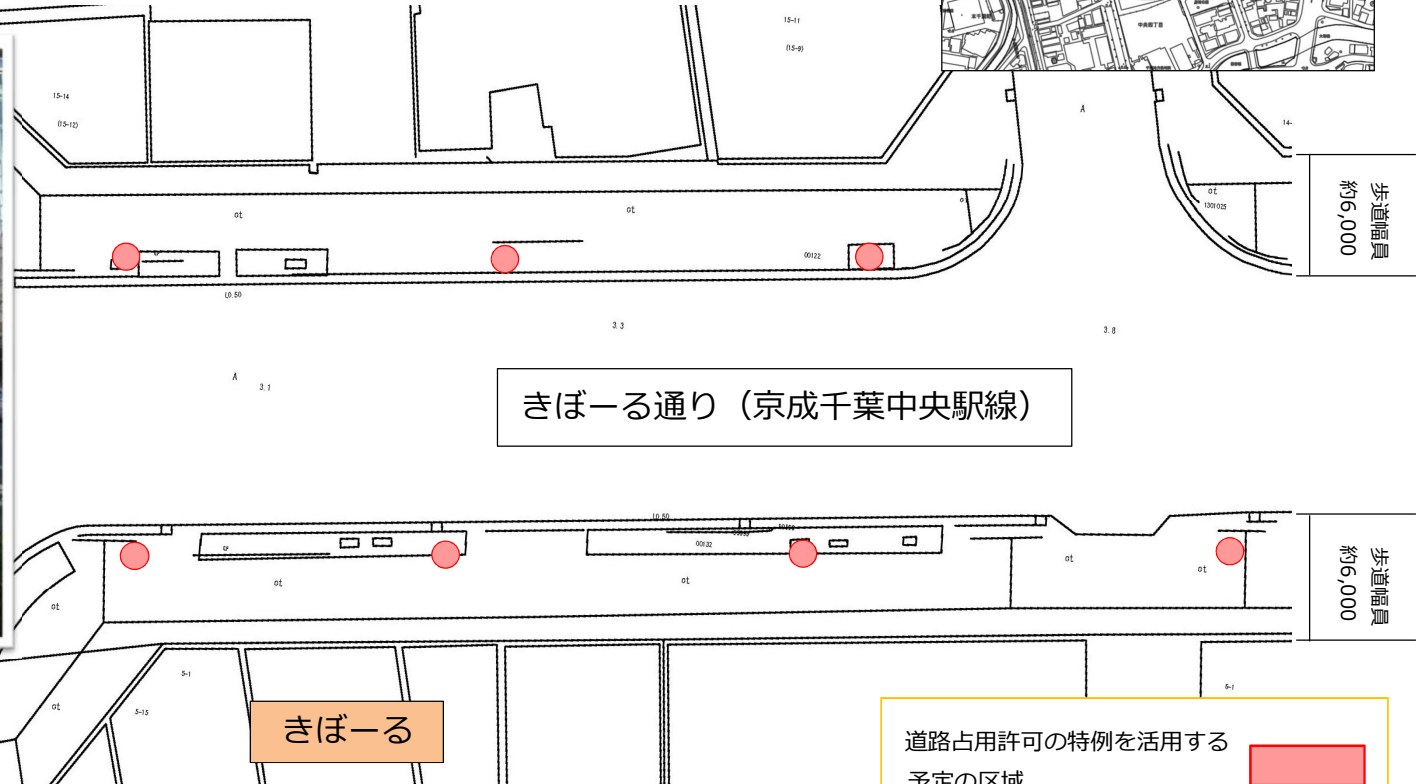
15-11
(15-9)
15-14
(15-12)
A
14-
ot
ot
ot
1301025
歩道幅員 約6,000
00122
L0.50
3.3
3.8
A
3.1
きぼーる通り（京成千葉中央駅線）
L0.50
00132
ot
ot
ot
ot
歩道幅員 約6,000
ot
5-1
5-15
ot
5-1
きぼーる
道路占用許可の特例を活用する予定の区域